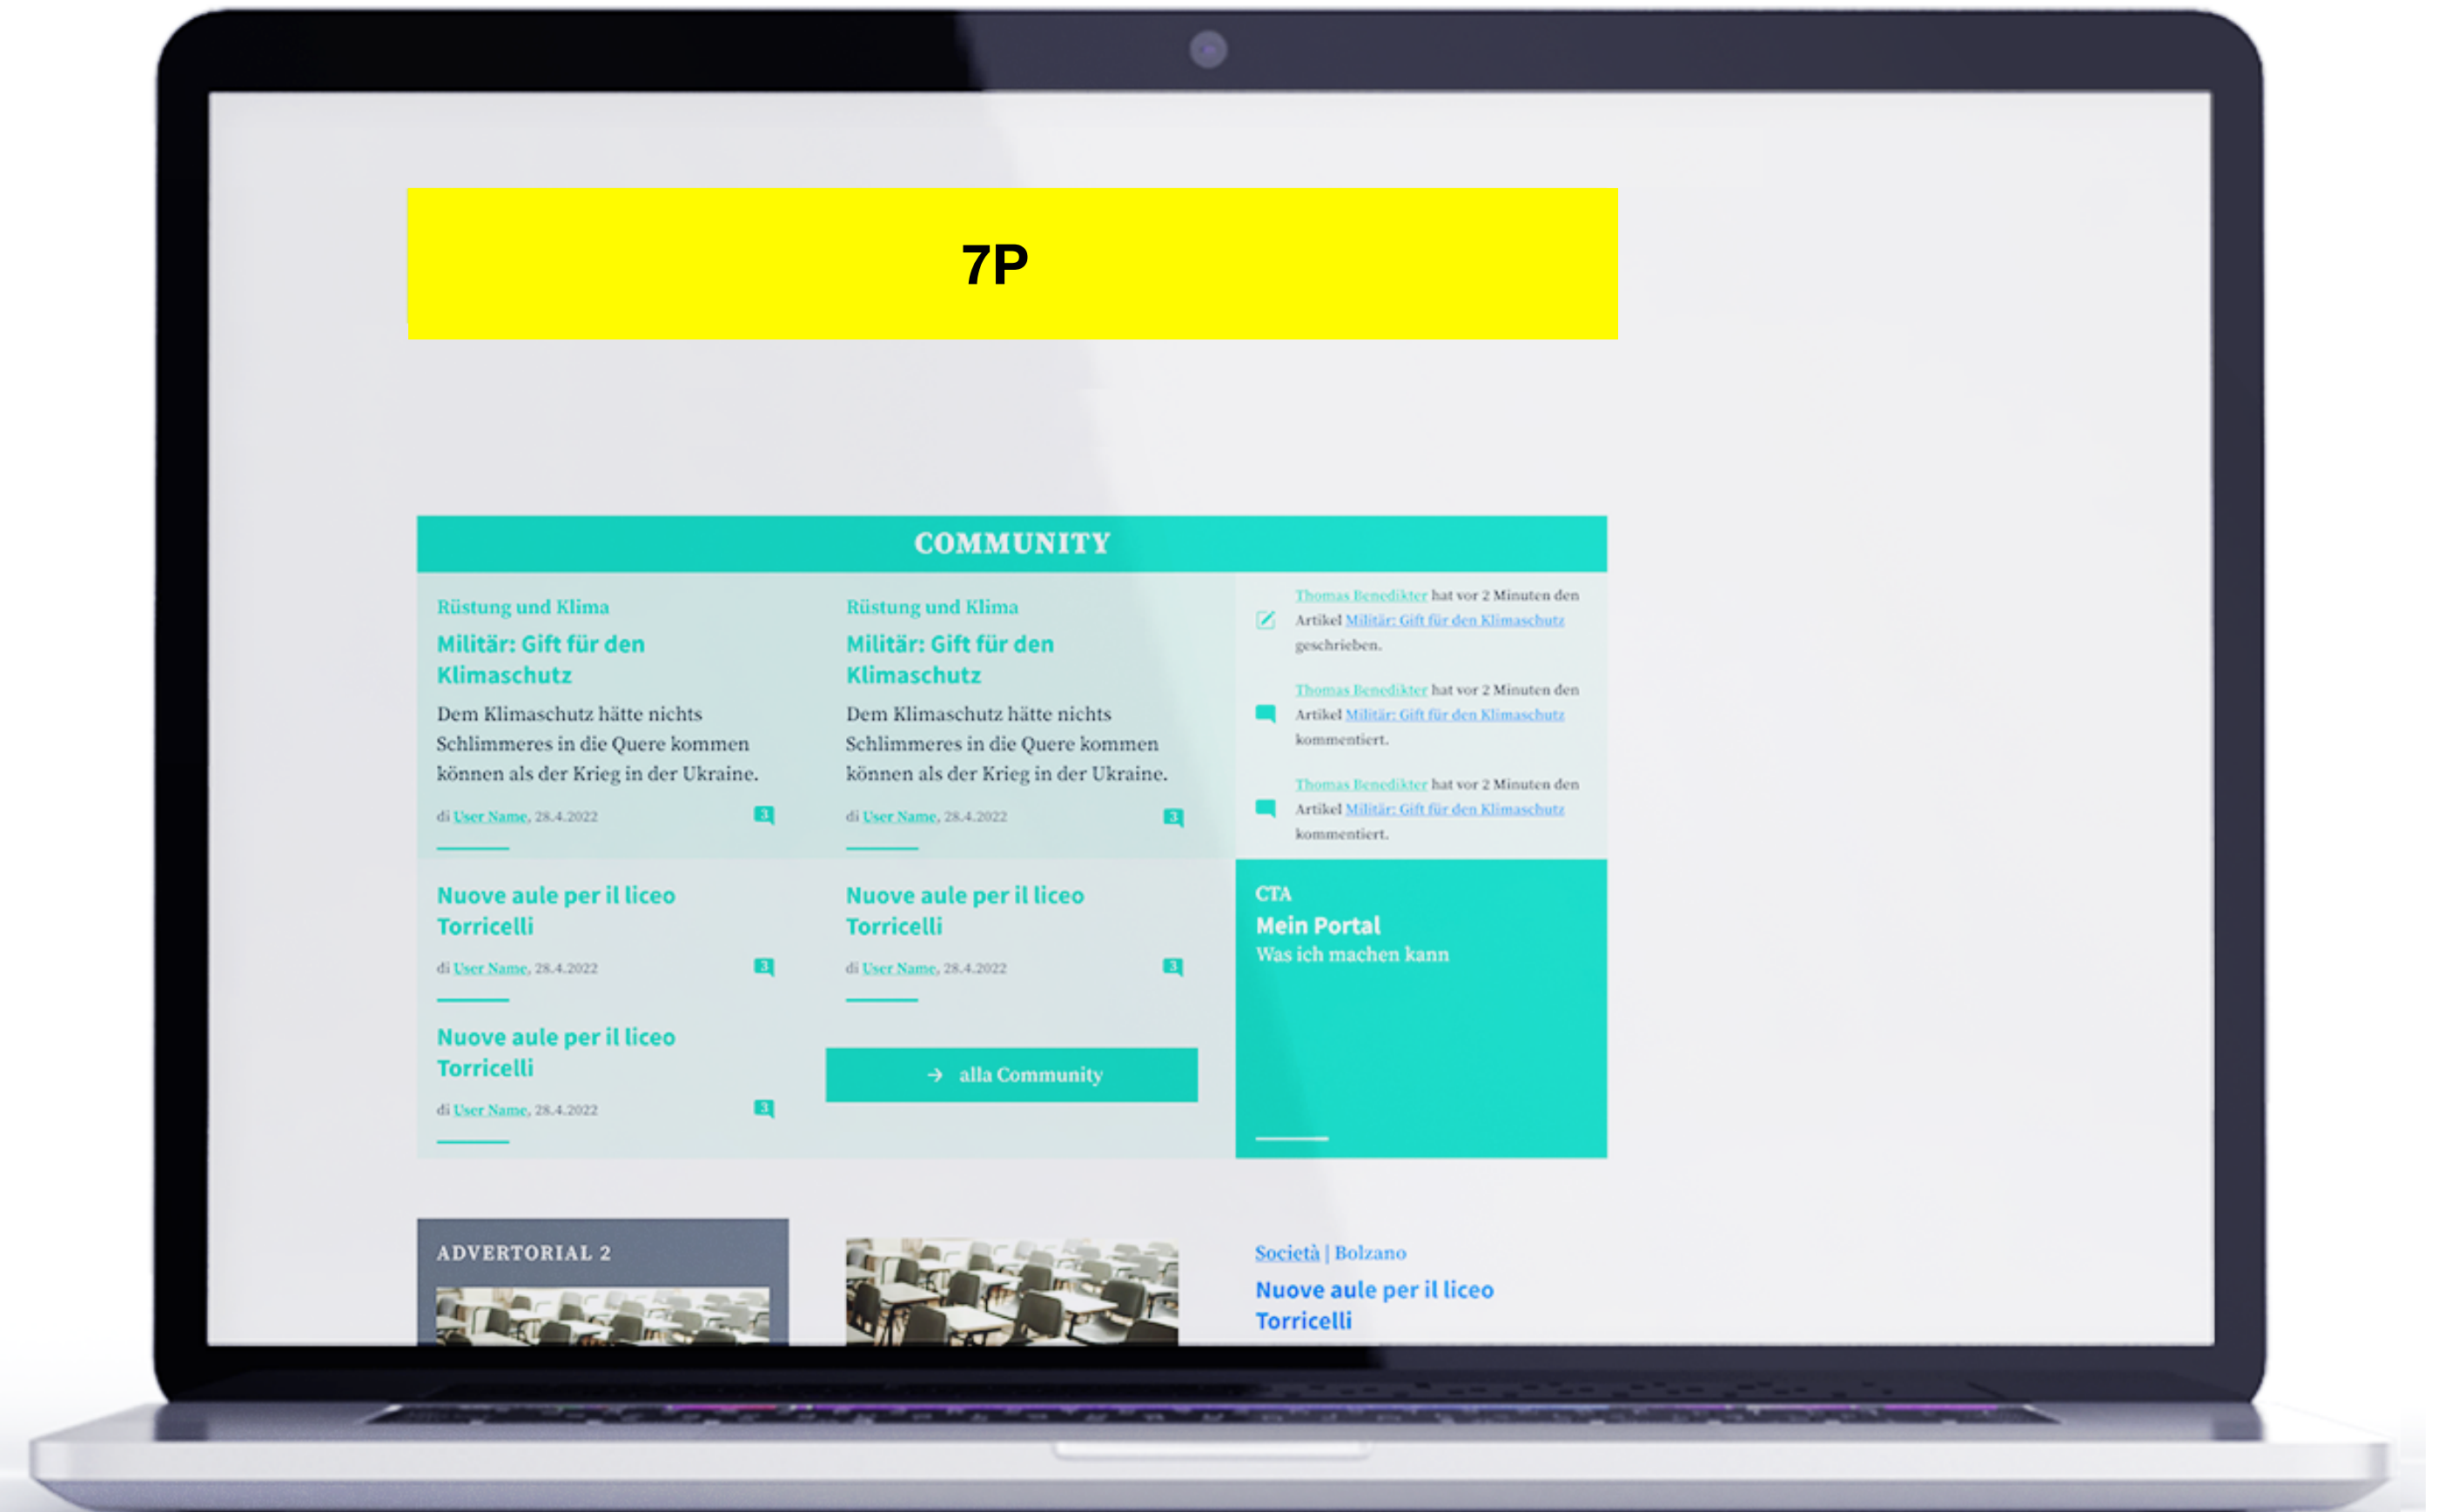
7P

COMMUNITY

Rüstung und Klima
Militär: Gift für den Klimaschutz
Dem Klimaschutz hätte nichts Schlimmeres in die Quere kommen können als der Krieg in der Ukraine.
di User Name, 28.4.2022 3

Rüstung und Klima
Militär: Gift für den Klimaschutz
Dem Klimaschutz hätte nichts Schlimmeres in die Quere kommen können als der Krieg in der Ukraine.
di User Name, 28.4.2022 3

Thomas Benedikter hat vor 2 Minuten den Artikel Militär: Gift für den Klimaschutz geschrieben.

Thomas Benedikter hat vor 2 Minuten den Artikel Militär: Gift für den Klimaschutz kommentiert.

Thomas Benedikter hat vor 2 Minuten den Artikel Militär: Gift für den Klimaschutz kommentiert.

Nuove aule per il liceo Torricelli
di User Name, 28.4.2022 3

Nuove aule per il liceo Torricelli
di User Name, 28.4.2022 3

CTA
Mein Portal
Was ich machen kann

Nuove aule per il liceo Torricelli
di User Name, 28.4.2022 3

alla Community

ADVERTORIAL 2

Società | Bolzano
Nuove aule per il liceo Torricelli